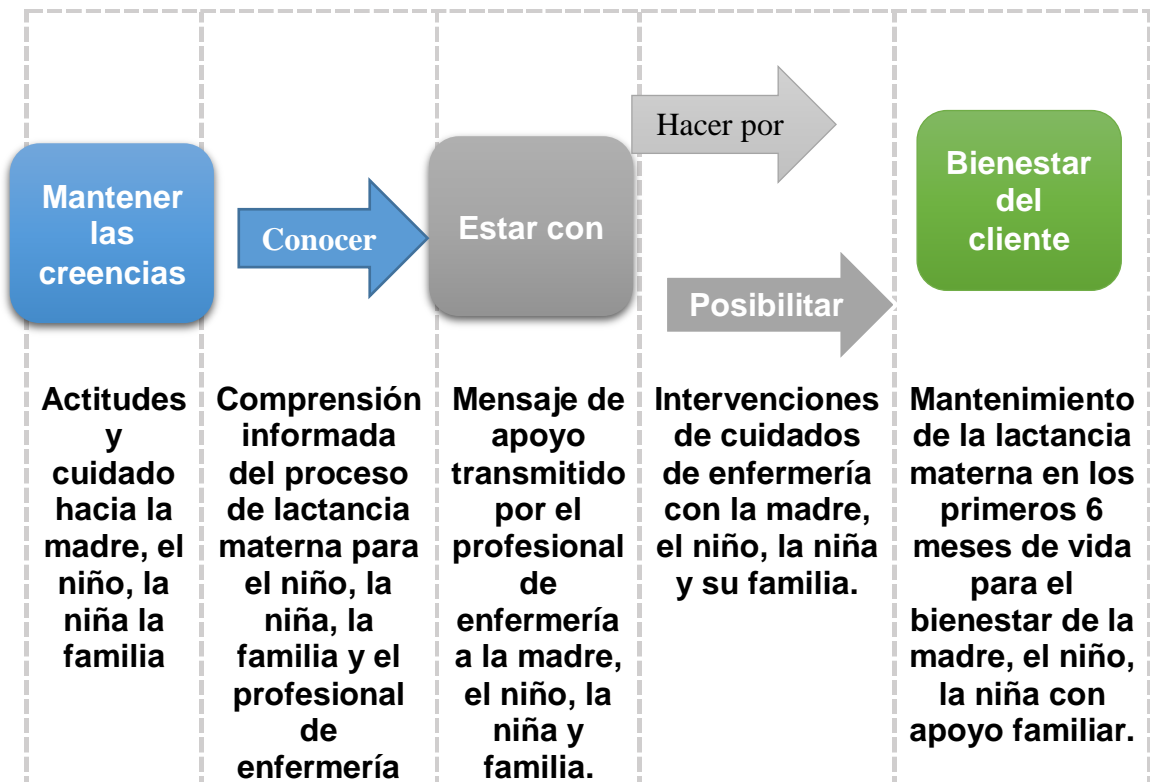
Mantener las creencias

Conocer

Estar con

Hacer por

Posibilitar

Bienestar del cliente

Actitudes y cuidado hacia la madre, el niño, la niña la familia

Comprensión informada del proceso de lactancia materna para el niño, la niña, la familia y el profesional de enfermería

Mensaje de apoyo transmitido por el profesional de enfermería a la madre, el niño, la niña y familia.

Intervenciones de cuidados de enfermería con la madre, el niño, la niña y su familia.

Mantenimiento de la lactancia materna en los primeros 6 meses de vida para el bienestar de la madre, el niño, la niña con apoyo familiar.